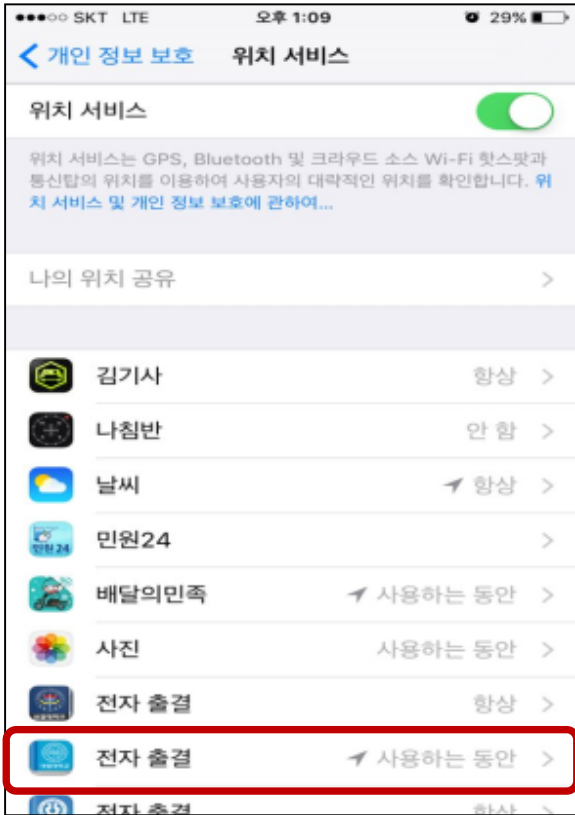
●●●○○ SKT LTE 오후 1:09 29%

개인 정보 보호 위치 서비스

위치 서비스

위치 서비스는 GPS, Bluetooth 및 크라우드 소스 Wi-Fi 핫스팟과 통신탑의 위치를 이용하여 사용자의 대략적인 위치를 확인합니다. 위치 서비스 및 개인 정보 보호에 관하여...

나의 위치 공유 >

김기사 항상 >

나침반 안 함 >

날씨 항상 >

민원24 >

배달의민족 사용하는 동안 >

사진 사용하는 동안 >

전자 출결 항상 >

전자 출결 사용하는 동안 >

전자 출결 항상 >